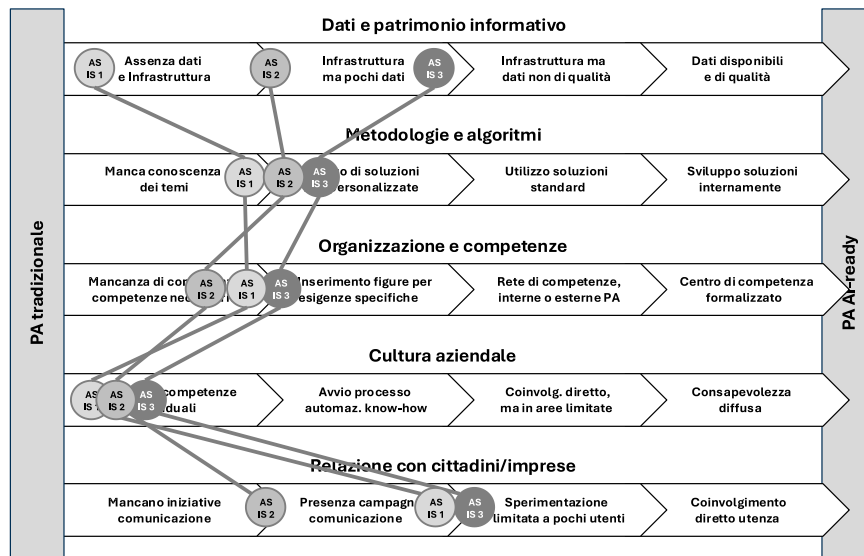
PA tradizionale

Dati e patrimonio informativo

AS IS 1 Assenza dati e Infrastruttura

AS IS 2 Infrastruttura ma pochi dati

AS IS 3

Infrastruttura ma dati non di qualità

Dati disponibili e di qualità

Metodologie e algoritmi

Manca conoscenza dei temi

AS IS 1 AS IS 2 AS IS 3

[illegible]o di soluzioni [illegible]ersonalizzate

Utilizzo soluzioni standard

Sviluppo soluzioni internamente

Organizzazione e competenze

Mancanza di co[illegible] competenze ne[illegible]

AS IS 2 AS IS 1 AS IS 3

Inserimento figure per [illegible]esigenze specifiche

Rete di competenze, interne o esterne PA

Centro di competenza formalizzato

Cultura aziendale

AS IS 1 AS IS 2 AS IS 3 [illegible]competenze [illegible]duali

Avvio processo automaz. know-how

Coinvolg. diretto, ma in aree limitate

Consapevolezza diffusa

Relazione con cittadini/imprese

Mancano iniziative comunicazione

AS IS 2

Presenza campagn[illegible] comunicazione

AS IS 1 AS IS 3

Sperimentazione limitata a pochi utenti

Coinvolgimento diretto utenza

PA AI-ready